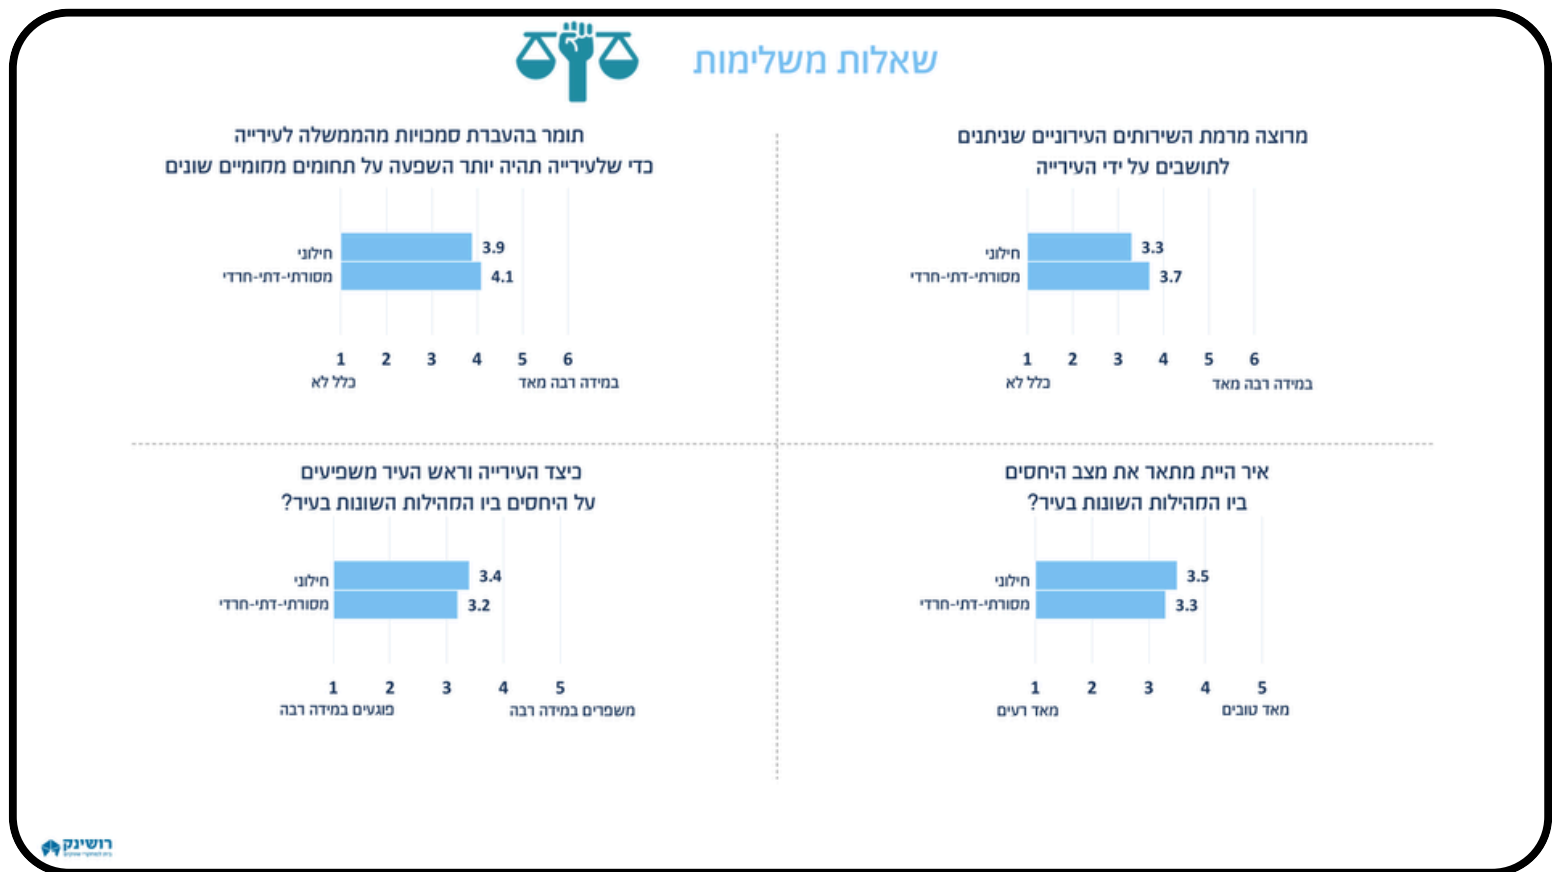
שאלות משלימות

מרוצה מרמת השירותים העירוניים שניתנים לתושבים על ידי העירייה

חילוני 3.3
מסורתי-דתי-חרדי 3.7

1 2 3 4 5 6
כלל לא
במידה רבה מאד

תומך בהעברת סמכויות מהממשלה לעירייה כדי שלעירייה תהיה יותר השפעה על תחומים ממומיים שונים

חילוני 3.9
מסורתי-דתי-חרדי 4.1

1 2 3 4 5 6
כלל לא
במידה רבה מאד

איך היית מתאר את מצב היחסים בין המהילות השונות בעיר?

חילוני 3.5
מסורתי-דתי-חרדי 3.3

1 2 3 4 5
מאד רעים
מאד טובים

כיצד העירייה וראש העיר משפיעים על היחסים בין המהילות השונות בעיר?

חילוני 3.4
מסורתי-דתי-חרדי 3.2

1 2 3 4 5
פוגעים במידה רבה
משפרים במידה רבה

רושינק